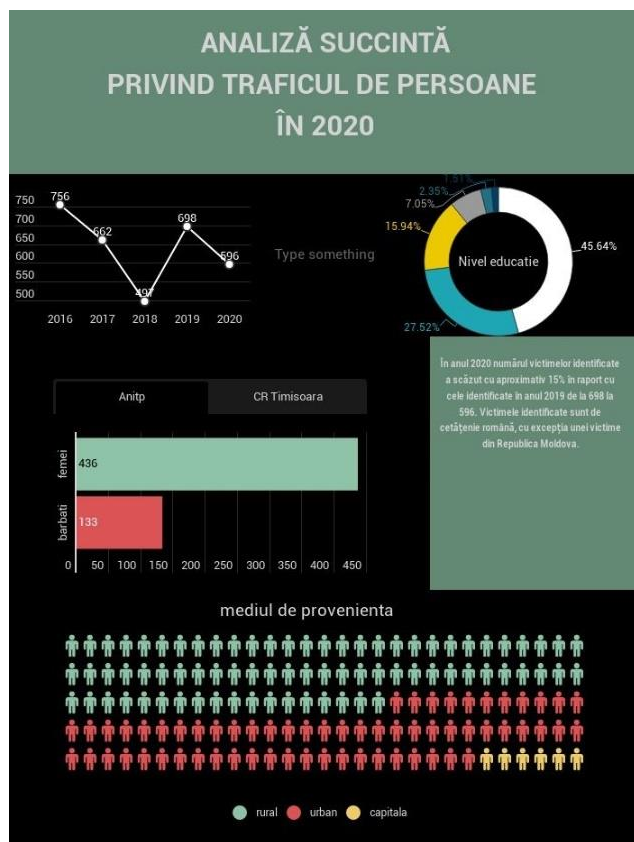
ANALIZĂ SUCCINTĂ PRIVIND TRAFICUL DE PERSOANE ÎN 2020

750
700
650
600
550
500

756
662
497
698
596

2016 2017 2018 2019 2020

Type something

Nivel educatie

1.51%
2.35%
7.05%
15.94%
45.64%
27.52%

Anitp
CR Timisoara

femei 436
barbati 133

0 50 100 150 200 250 300 350 400 450

În anul 2020 numărul victimelor identificate a scăzut cu aproximativ 15% în raport cu cele identificate în anul 2019 de la 698 la 596. Victimele identificate sunt de cetățenie română, cu excepția unei victime din Republica Moldova.

mediul de provenienta

rural urban capitala